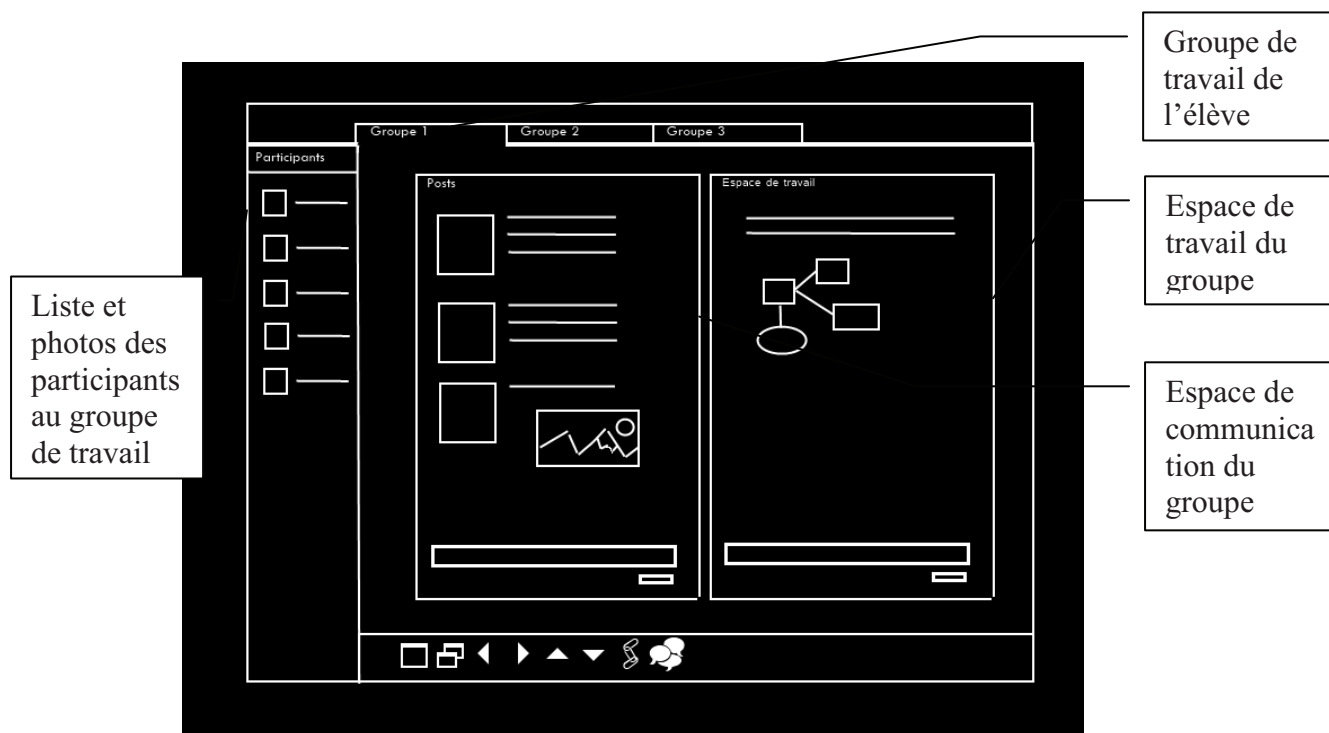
Groupe de travail de l'élève

Groupe 1
Groupe 2
Groupe 3

Participants

Posts

Espace de travail

Espace de travail du groupe

Liste et photos des participants au groupe de travail

Espace de communica tion du groupe